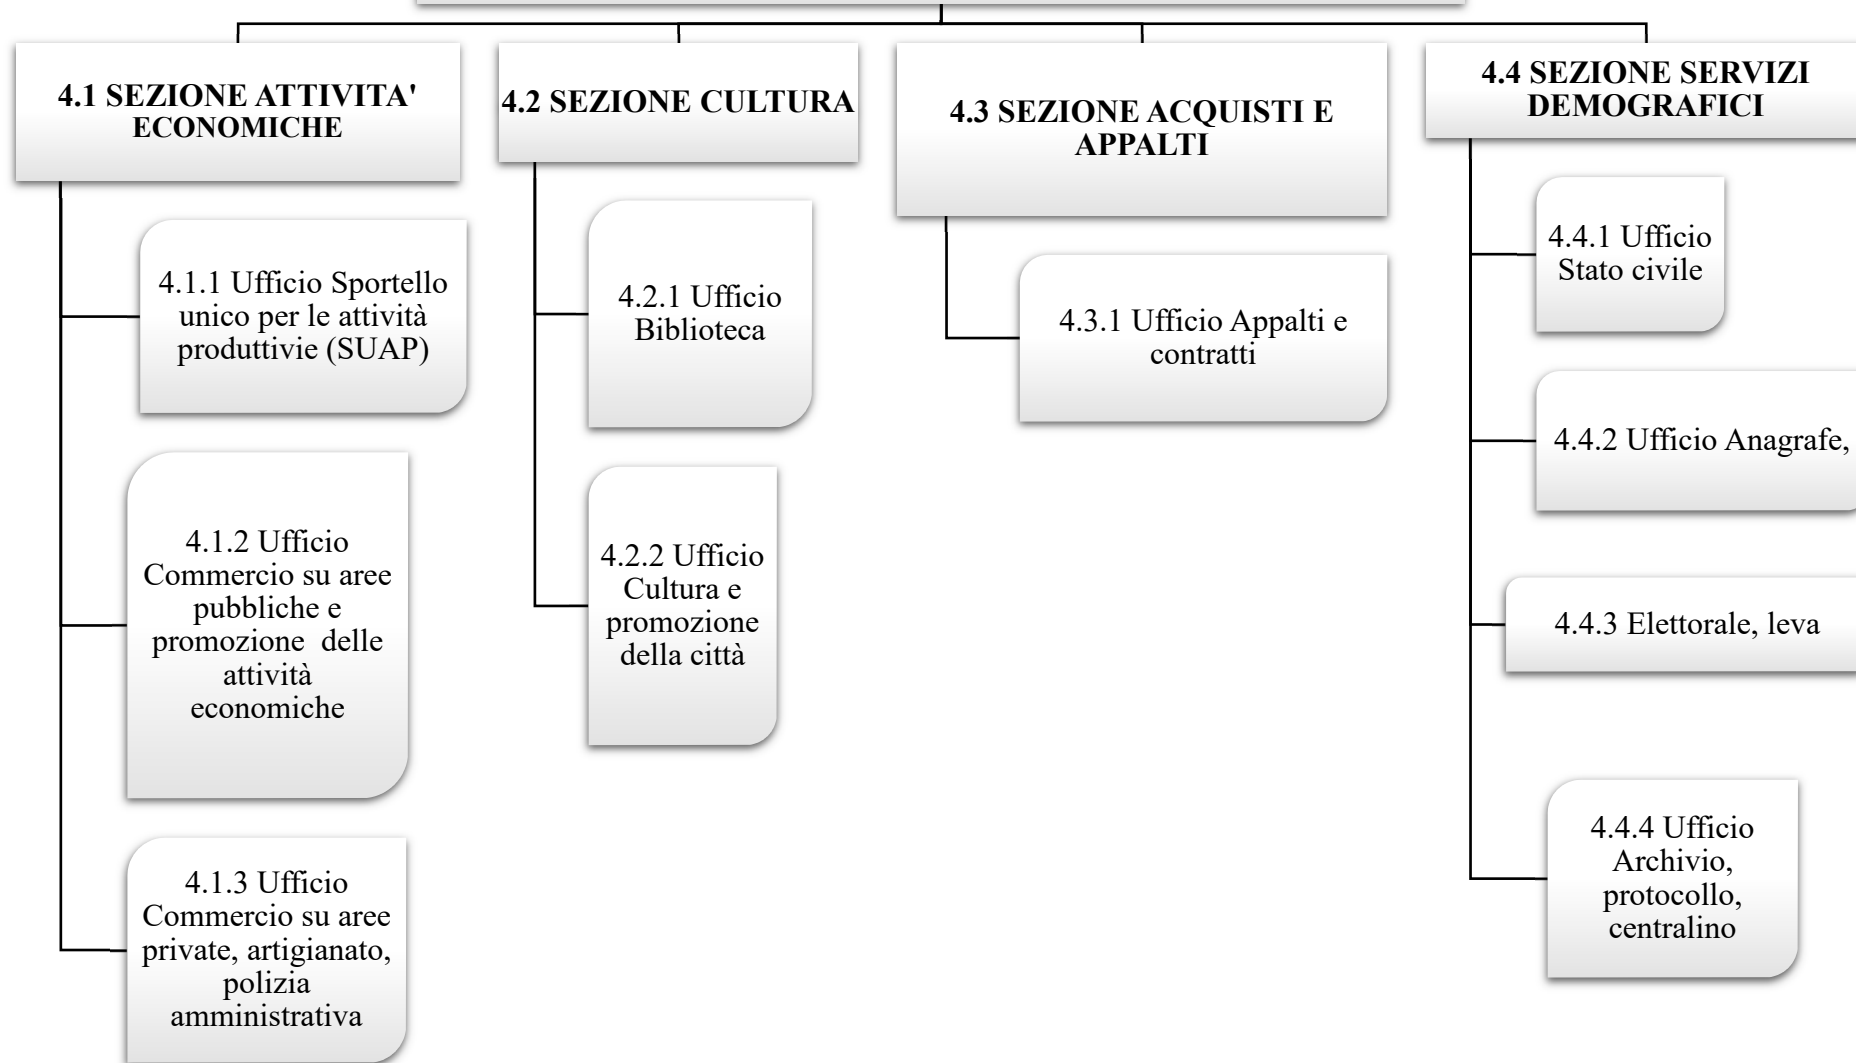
4.1 SEZIONE ATTIVITA' ECONOMICHE

4.1.1 Ufficio Sportello unico per le attività produttivie (SUAP)

4.1.2 Ufficio Commercio su aree pubbliche e promozione delle attività economiche

4.1.3 Ufficio Commercio su aree private, artigianato, polizia amministrativa

4.2 SEZIONE CULTURA

4.2.1 Ufficio Biblioteca

4.2.2 Ufficio Cultura e promozione della città

4.3 SEZIONE ACQUISTI E APPALTI

4.3.1 Ufficio Appalti e contratti

4.4 SEZIONE SERVIZI DEMOGRAFICI

4.4.1 Ufficio Stato civile

4.4.2 Ufficio Anagrafe,

4.4.3 Elettorale, leva

4.4.4 Ufficio Archivio, protocollo, centralino